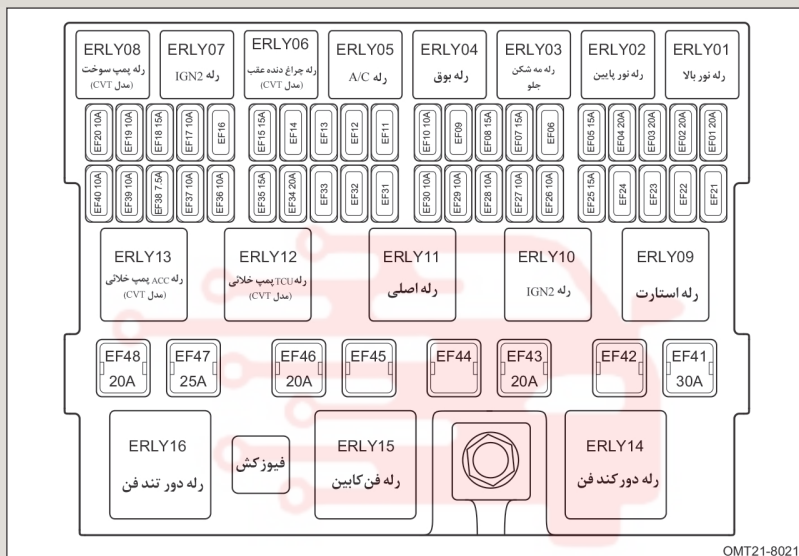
ERLY08
رله پمپ سوخت
(مدل CVT)

ERLY07
رله IGN2

ERLY06
رله چراغ دنده عقب
(مدل CVT)

ERLY05
رله A/C

ERLY04
رله بوق

ERLY03
رله مه شکن جلو

ERLY02
رله نور پایین

ERLY01
رله نور بالا

EF20 10A
EF19 10A
EF18 15A
EF17 10A
EF16
EF15 15A
EF14
EF13
EF12
EF11
EF10 10A
EF09
EF08 15A
EF07 15A
EF06
EF05 15A
EF04 20A
EF03 20A
EF02 20A
EF01 20A

EF40 10A
EF39 10A
EF38 7.5A
EF37 10A
EF36 10A
EF35 15A
EF34 20A
EF33
EF32
EF31
EF30 10A
EF29 10A
EF28 10A
EF27 10A
EF26 10A
EF25 15A
EF24
EF23
EF22
EF21

ERLY13
رله ACC پمپ خلائی
(مدل CVT)

ERLY12
رله TCU پمپ خلائی
(مدل CVT)

ERLY11
رله اصلی

ERLY10
رله IGN2

ERLY09
رله استارت

EF48
20A

EF47
25A

EF46
20A

EF45

EF44

EF43
20A

EF42

EF41
30A

ERLY16
رله دور تند فن

فیوزکش

ERLY15
رله فن کابین

ERLY14
رله دورکند فن

OMT21-8021